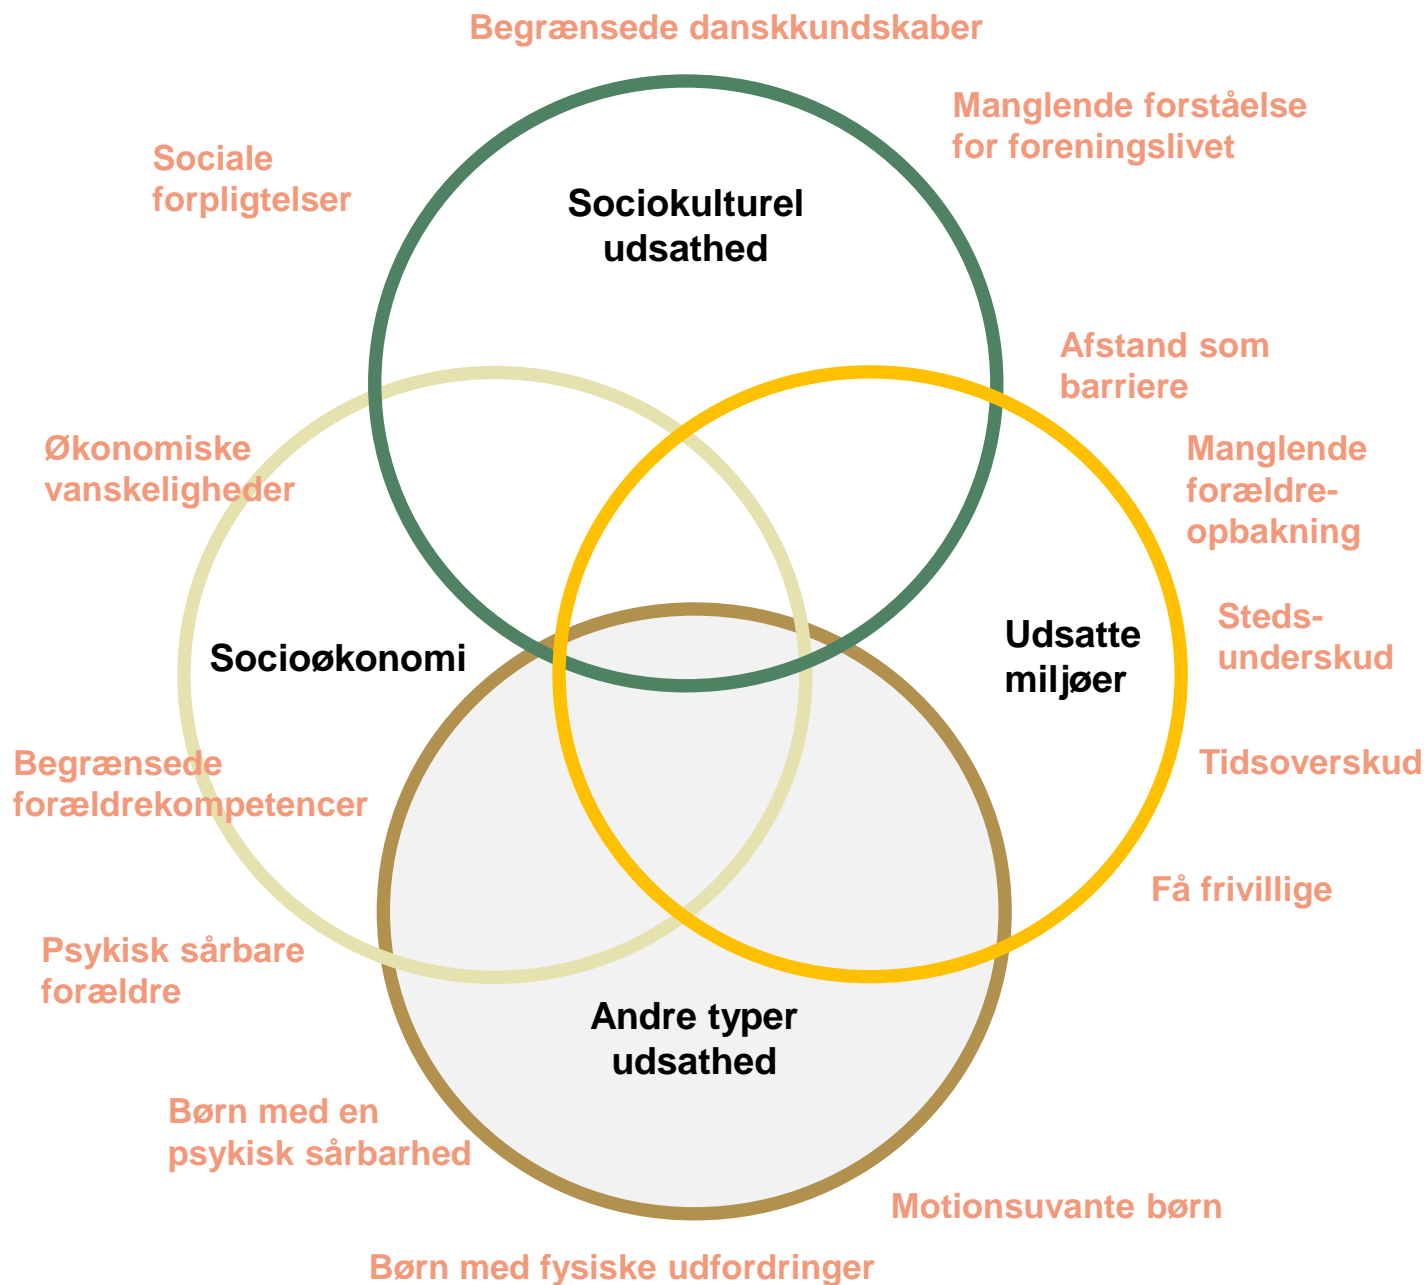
Begrænsede danskkundskaber

Manglende forståelse for foreningslivet

Sociale forpligtelser

Sociokulturel udsathed

Afstand som barriere

Økonomiske vanskeligheder

Manglende forældre-opbakning

Steds-underskud

Socioøkonomi

Udsatte miljøer

Begrænsede forældrekompetencer

Tidsoverskud

Få frivillige

Psykisk sårbare forældre

Andre typer udsathed

Børn med en psykisk sårbarhed

Motionsuvante børn

Børn med fysiske udfordringer